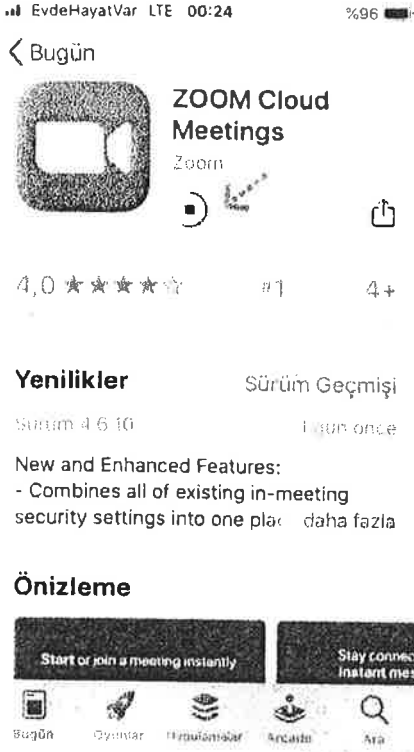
EvdeHayatVar LTE 00:24 %96

< Bugün

ZOOM Cloud Meetings

Zoom

4,0 ★★★★☆ #1 4+

Yenilikler Sürüm Geçmişi

Sürüm 4.6.10 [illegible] gün önce

New and Enhanced Features:
- Combines all of existing in-meeting security settings into one pla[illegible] daha fazla

Önizleme

Start or join a meeting instantly

Stay connec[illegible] instant mes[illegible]

Bugün Oyunlar Uygulamalar Arcade Ara